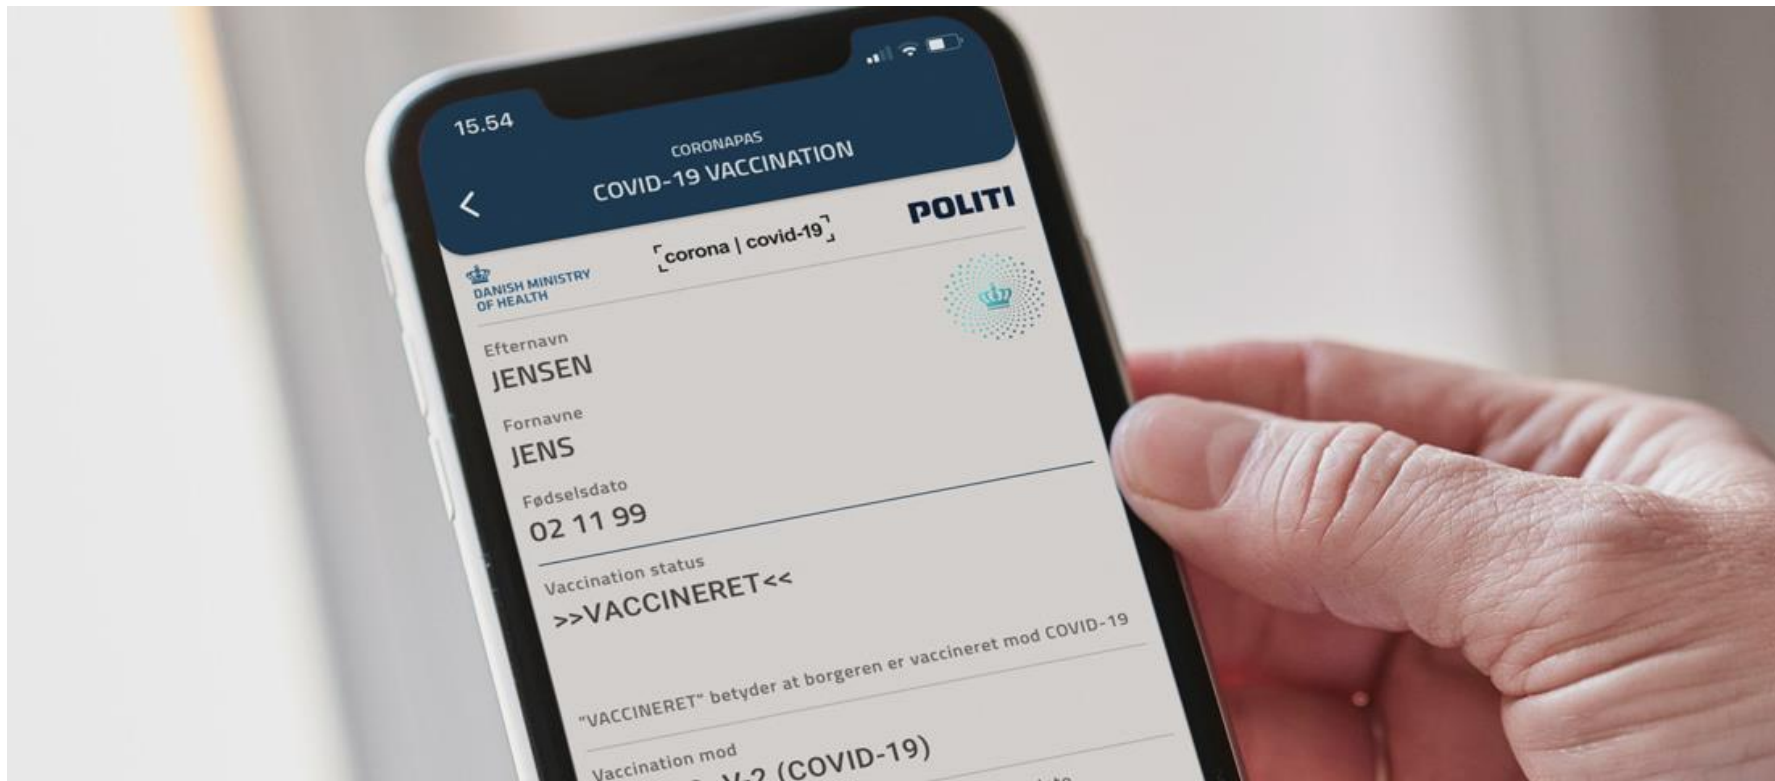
15.54

CORONAPAS
COVID-19 VACCINATION

POLITI

corona | covid-19

DANISH MINISTRY OF HEALTH

Efternavn
JENSEN

Fornavne
JENS

Fødselsdato
02 11 99

Vaccination status
>>VACCINERET<<

"VACCINERET" betyder at borgeren er vaccineret mod COVID-19

Vaccination mod
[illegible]-2 (COVID-19)